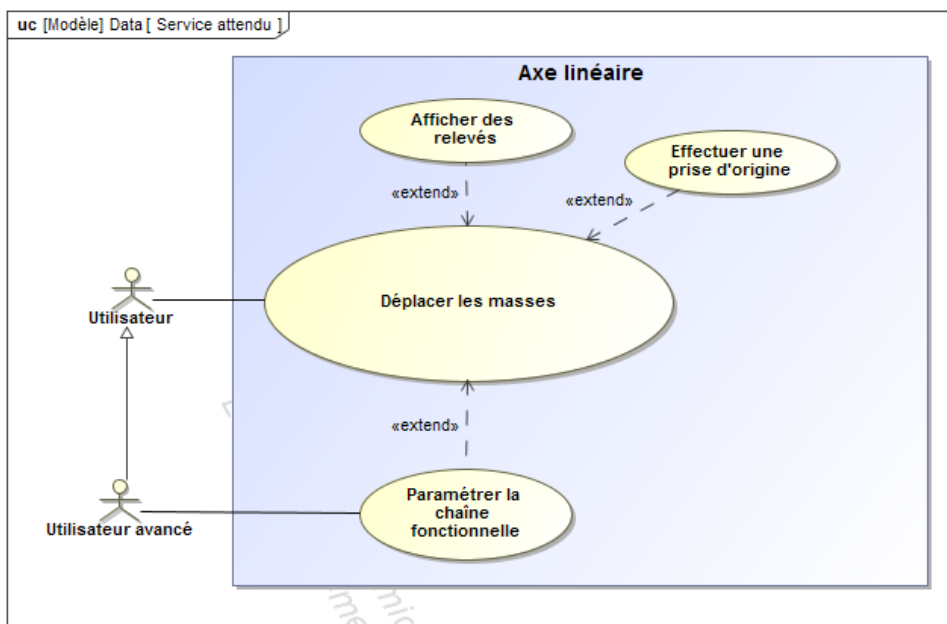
uc [Modèle] Data [ Service attendu ]

Axe linéaire

Afficher des relevés

Effectuer une prise d'origine

«extend»

«extend»

Utilisateur

Déplacer les masses

«extend»

Utilisateur avancé

Paramétrer la chaîne fonctionnelle